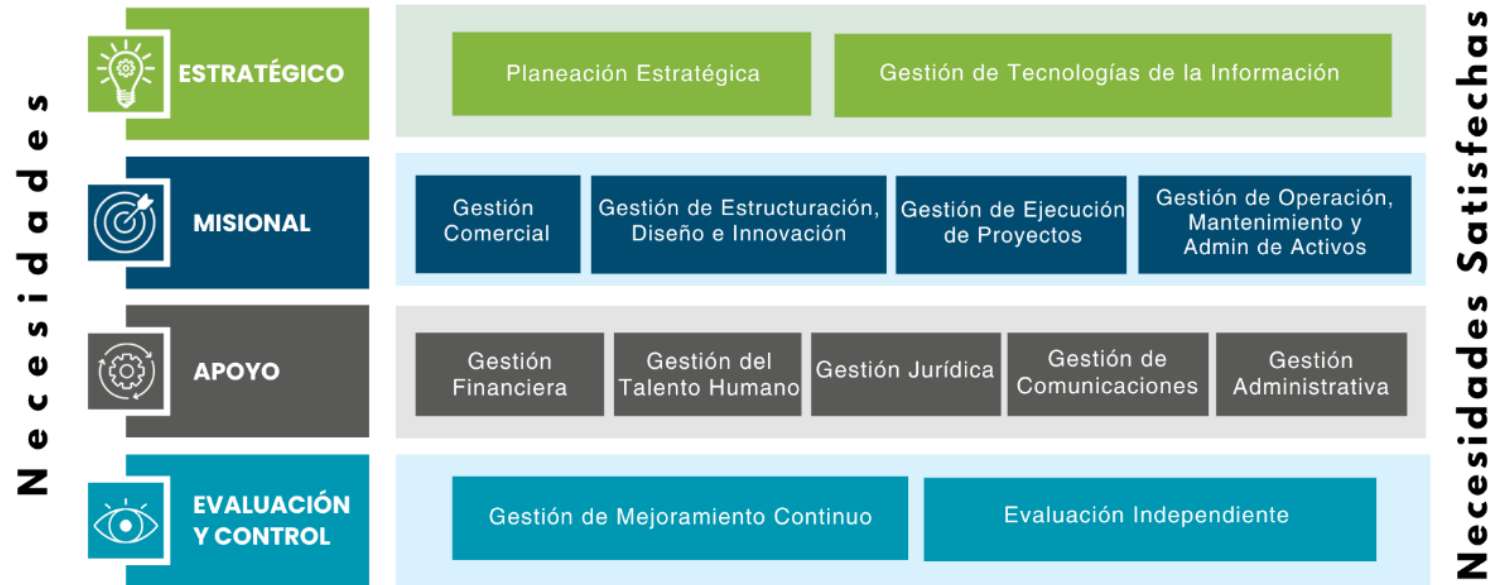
Necesidades

ESTRATÉGICO

Planeación Estratégica

Gestión de Tecnologías de la Información

MISIONAL

Gestión Comercial

Gestión de Estructuración, Diseño e Innovación

Gestión de Ejecución de Proyectos

Gestión de Operación, Mantenimiento y Admin de Activos

APOYO

Gestión Financiera

Gestión del Talento Humano

Gestión Jurídica

Gestión de Comunicaciones

Gestión Administrativa

EVALUACIÓN Y CONTROL

Gestión de Mejoramiento Continuo

Evaluación Independiente

Necesidades Satisfechas